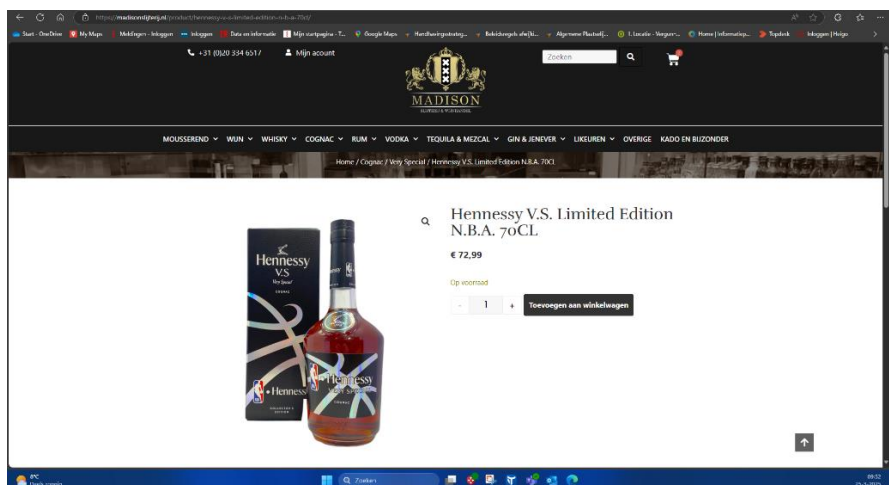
https://madisondijkerij.nl/product/hennessy-v-s-limited-edition-n-b-a-70cl/

Start - OneDrive  My Maps  Meldingen - Inloggen  Inloggen  Data en informatie  Mijn startpagina - T...  Google Maps  Handhavingsstrateg...  Beleidsregels afwijki...  Algemene Plaatselij...  1. Locatie - Vergunn...  Home | informatiep...  Topdesk  Inloggen | Hoigo

+31 (0)20 334 6517  Mijn acount

MADISON

Zoeken

MOUSSEREND  WIJN  WHISKY  COGNAC  RUM  VODKA  TEQUILA & MEZCAL  GIN & JENEVER  LIKEUREN  OVERIGE  KADO EN BIJZONDER

Home / Cognac / Very Special / Hennessy V.S. Limited Edition N.B.A. 70CL

Hennessy V.S. Limited Edition N.B.A. 70CL

€ 72,99

Op voorraad

- 1 +  Toevoegen aan winkelwagen

Hennessy V.S Very Special COGNAC

Hennessy

Hennessy Very Special COGNAC

0°C

Zoeken

09:52